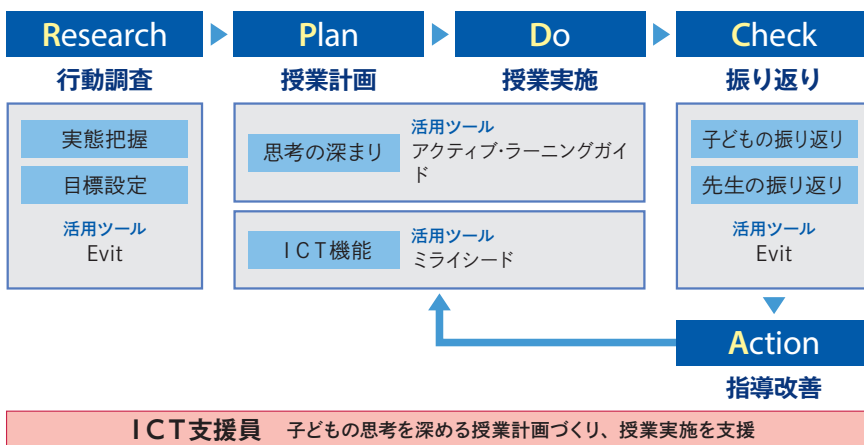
Research
行動調査

Plan
授業計画

Do
授業実施

Check
振り返り

実態把握

目標設定

活用ツール
Evit

思考の深まり

活用ツール
アクティブ･ラーニングガイド

ＩＣＴ機能

活用ツール
ミライシード

子どもの振り返り

先生の振り返り

活用ツール
Evit

Action
指導改善

ＩＣＴ支援員　子どもの思考を深める授業計画づくり、授業実施を支援